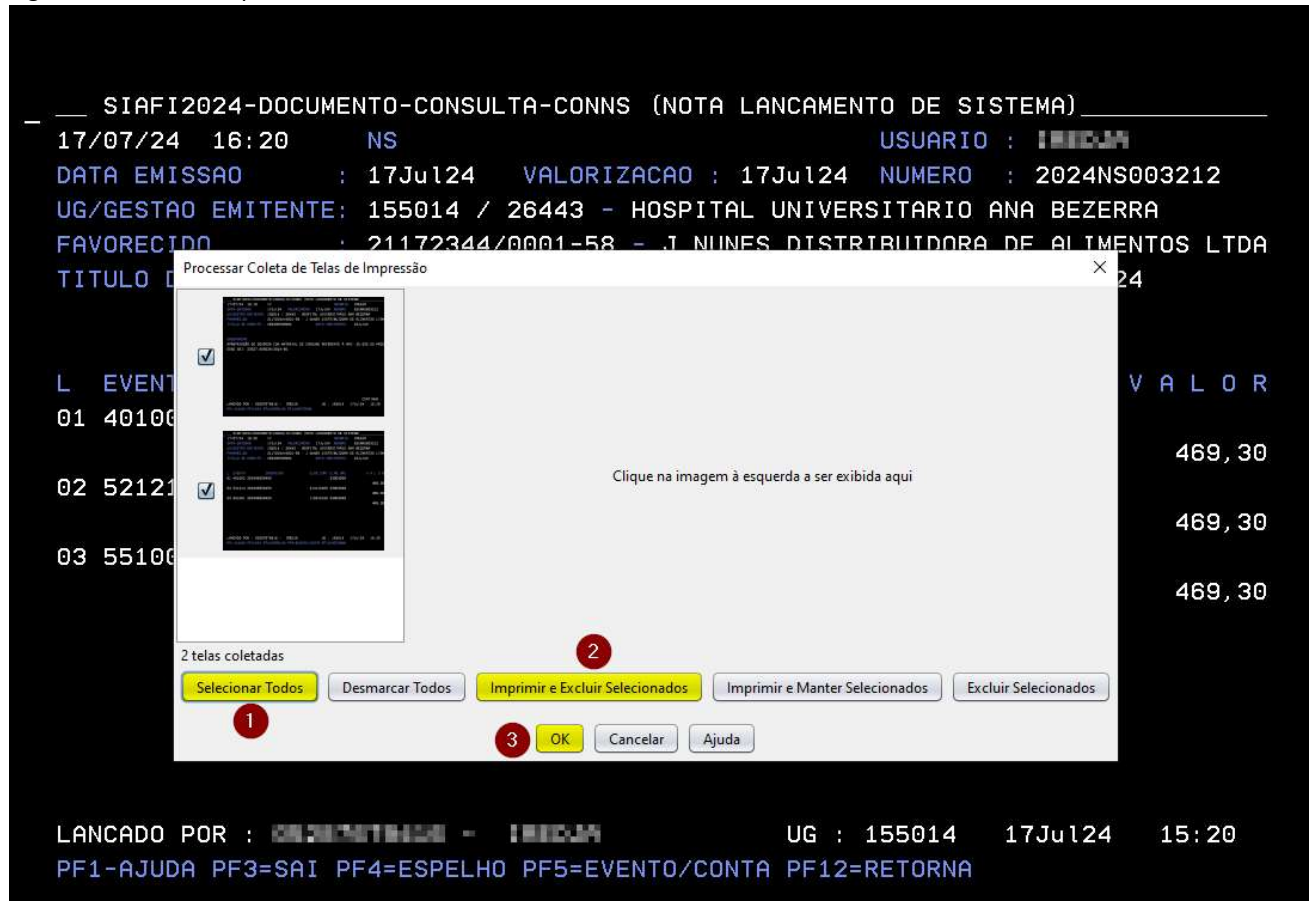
_ __ SIAFI2024-DOCUMENTO-CONSULTA-CONNS (NOTA LANCAMENTO DE SISTEMA)__________
17/07/24 16:20 NS USUARIO : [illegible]
DATA EMISSAO : 17Jul24 VALORIZACAO : 17Jul24 NUMERO : 2024NS003212
UG/GESTAO EMITENTE: 155014 / 26443 - HOSPITAL UNIVERSITARIO ANA BEZERRA
FAVORECIDO : 21172344/0001-58 - J NUNES DISTRIBUIDORA DE ALIMENTOS LTDA
TITULO D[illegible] 24

L EVENT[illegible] V A L O R
01 4010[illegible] 469,30
02 5212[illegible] 469,30
03 5510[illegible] 469,30

Processar Coleta de Telas de Impressão ×

Clique na imagem à esquerda a ser exibida aqui

2 telas coletadas

Selecionar Todos | Desmarcar Todos | Imprimir e Excluir Selecionados | Imprimir e Manter Selecionados | Excluir Selecionados

1 2 3

OK | Cancelar | Ajuda

LANCADO POR : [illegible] - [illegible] UG : 155014 17Jul24 15:20
PF1-AJUDA PF3=SAI PF4=ESPELHO PF5=EVENTO/CONTA PF12=RETORNA